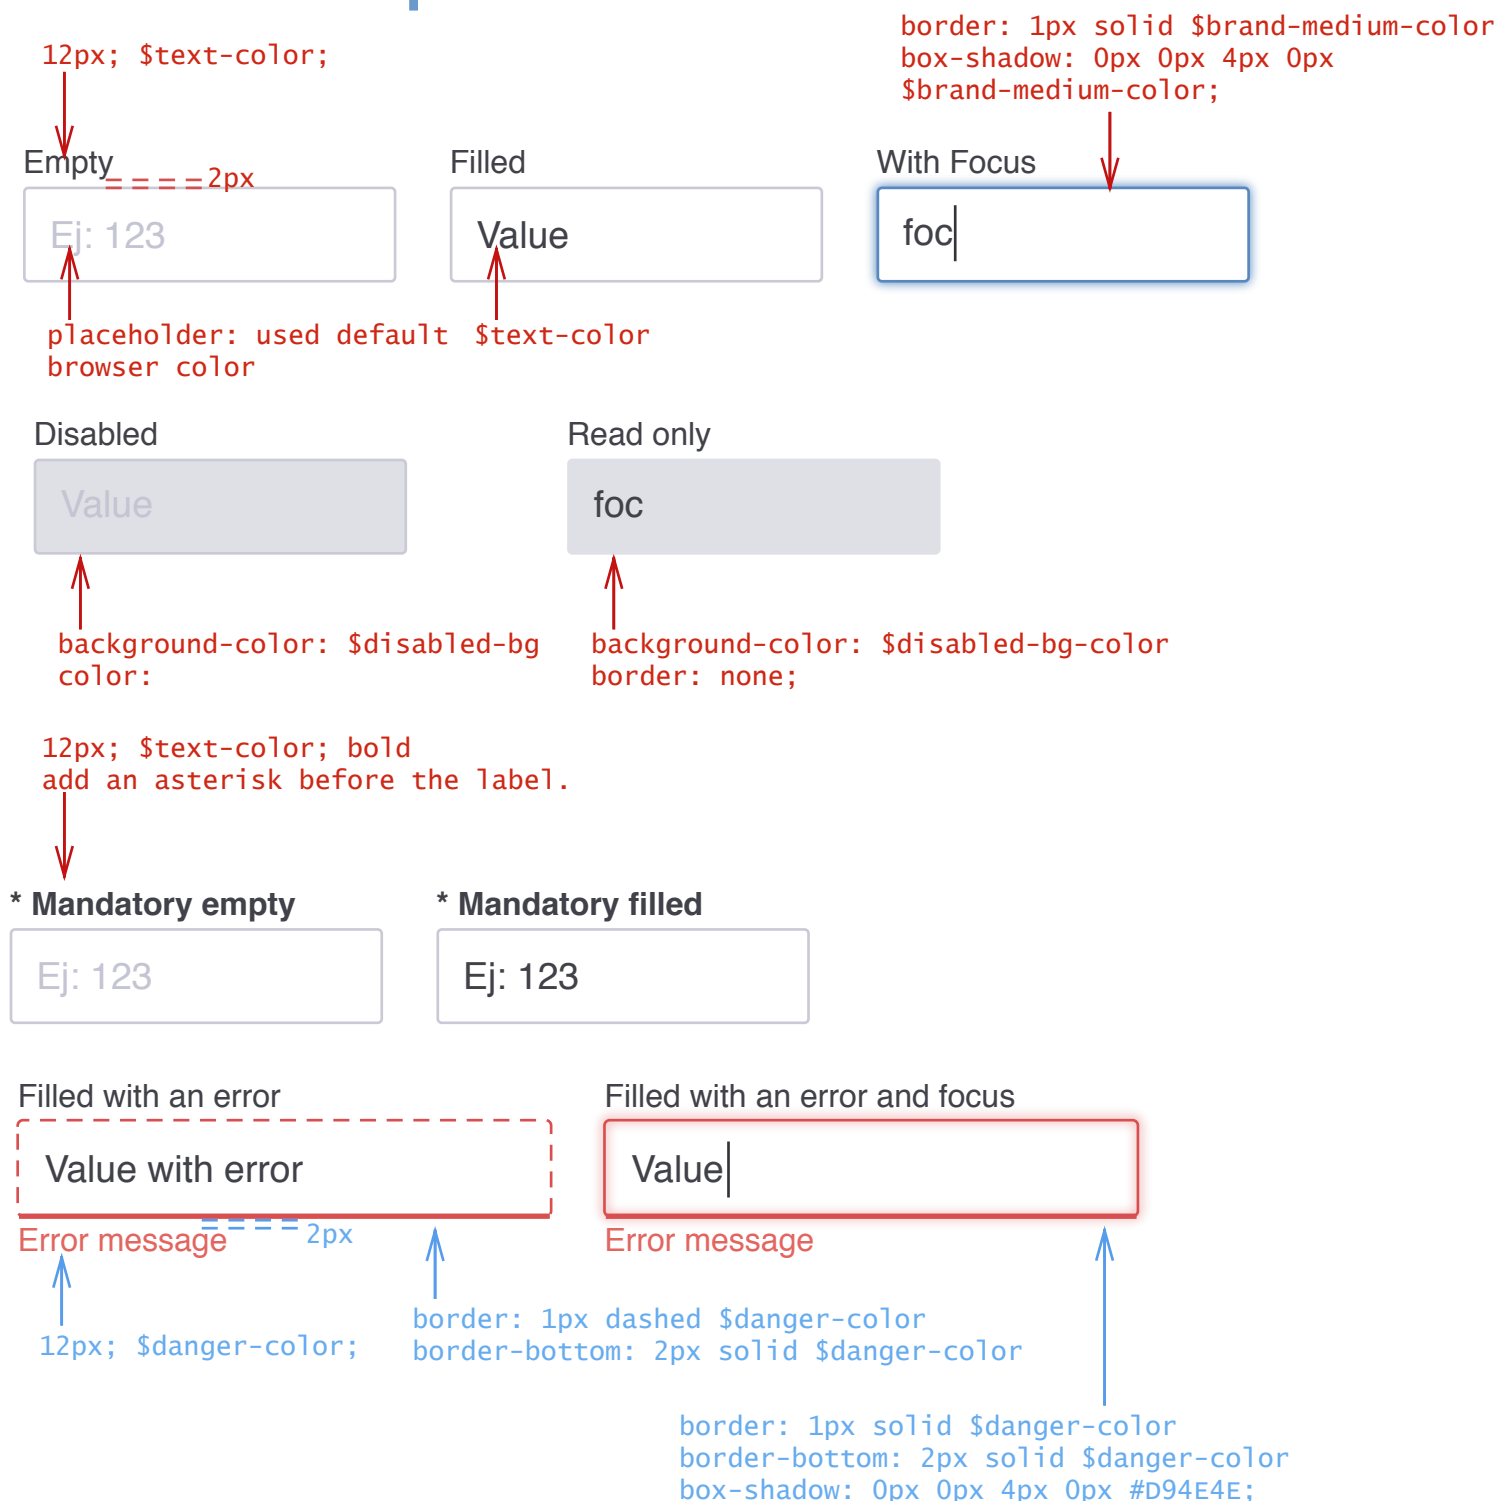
12px; $text-color;

border: 1px solid $brand-medium-color
box-shadow: 0px 0px 4px 0px
$brand-medium-color;

Empty

2px

Filled

With Focus

Ej: 123

Value

foc

placeholder: used default browser color

$text-color

Disabled

Read only

Value

foc

background-color: $disabled-bg color:

background-color: $disabled-bg-color
border: none;

12px; $text-color; bold
add an asterisk before the label.

* Mandatory empty

* Mandatory filled

Ej: 123

Ej: 123

Filled with an error

Filled with an error and focus

Value with error

Value

Error message

2px

Error message

12px; $danger-color;

border: 1px dashed $danger-color
border-bottom: 2px solid $danger-color

border: 1px solid $danger-color
border-bottom: 2px solid $danger-color
box-shadow: 0px 0px 4px 0px #D94E4E;